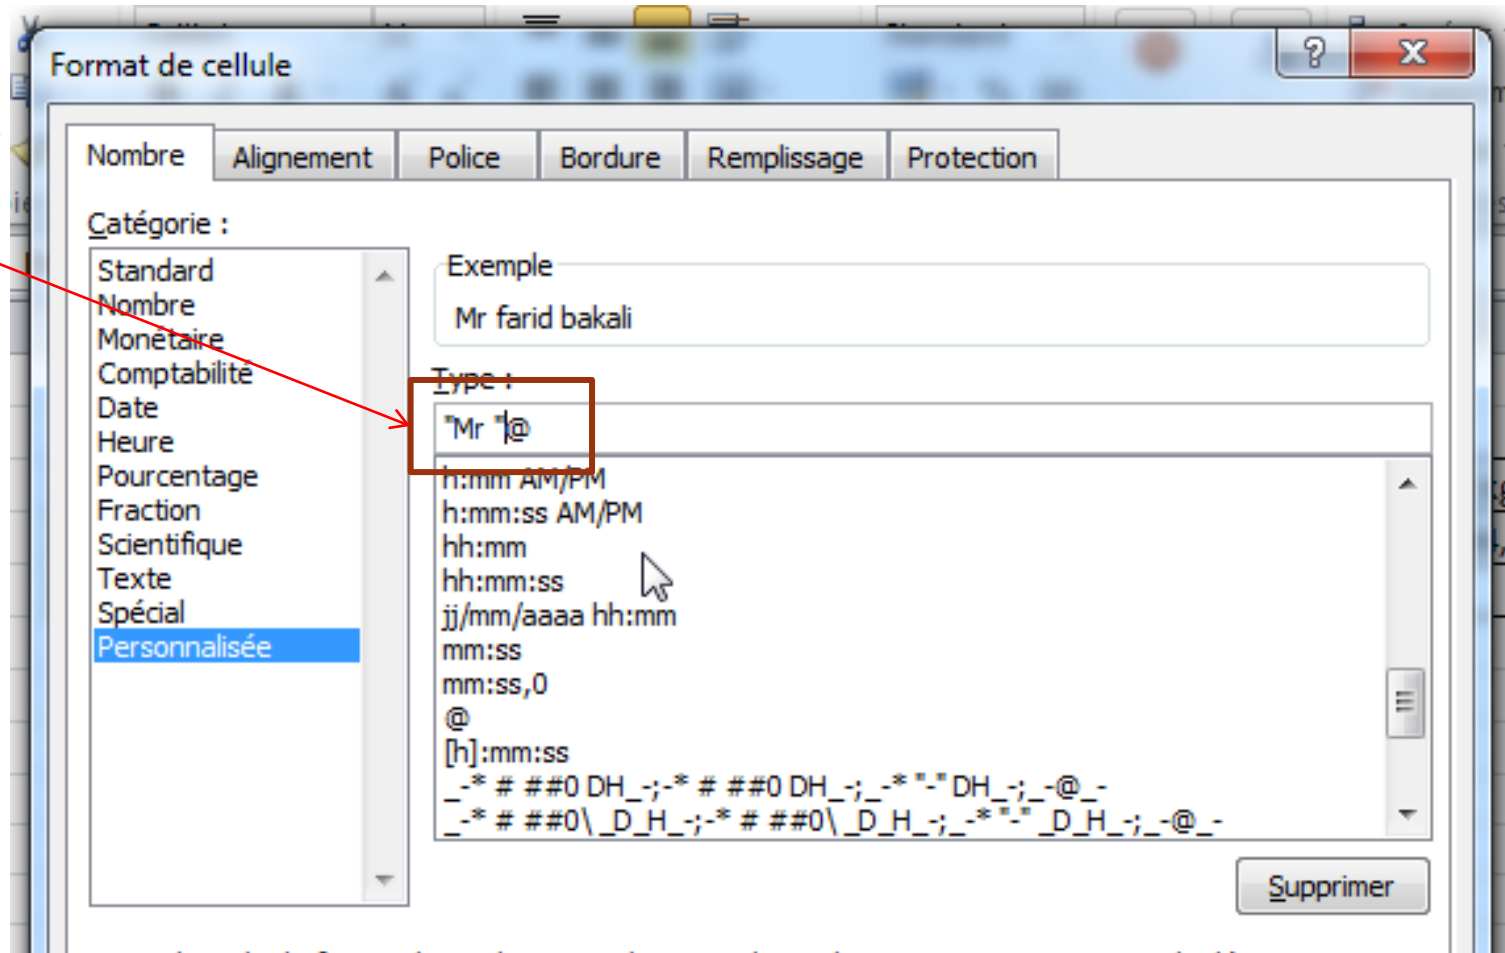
Format de cellule

?

Nombre | Alignement | Police | Bordure | Remplissage | Protection

Catégorie :

Standard
Nombre
Monétaire
Comptabilité
Date
Heure
Pourcentage
Fraction
Scientifique
Texte
Spécial
Personnalisée

Exemple

Mr farid bakali

Type :

"Mr "@

h:mm AM/PM
h:mm:ss AM/PM
hh:mm
hh:mm:ss
jj/mm/aaaa hh:mm
mm:ss
mm:ss,0
@
[h]:mm:ss
_-* # ##0 DH_-;-* # ##0 DH_-;_-* "-" DH_-;_-@_-
_-* # ##0\ _D_H_-;-* # ##0\ _D_H_-;_-* "-" _D_H_-;_-@_-

Supprimer